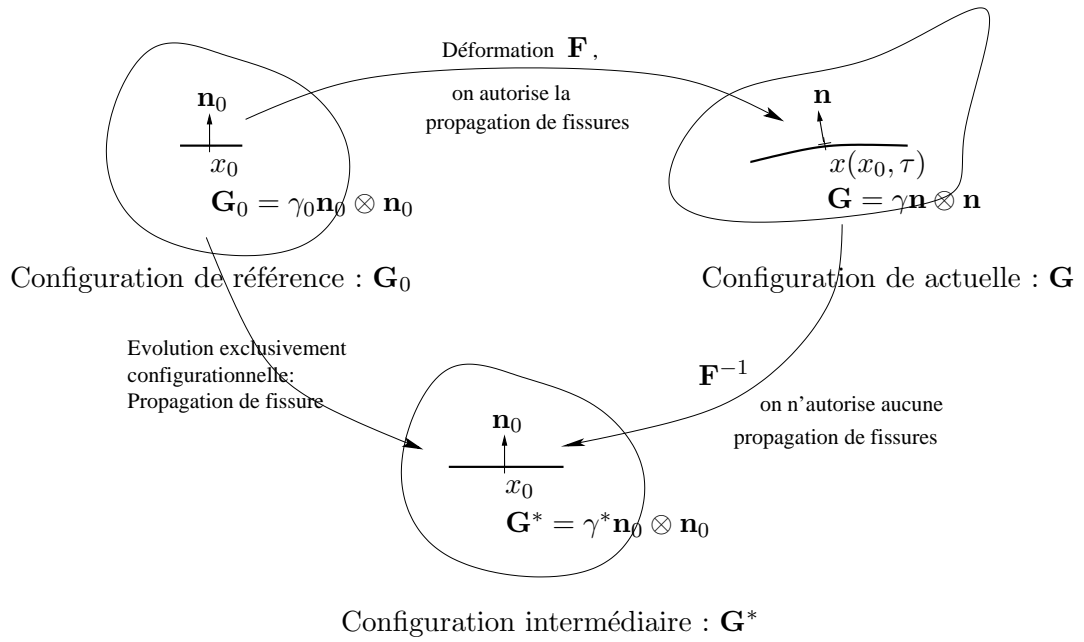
Déformation $\mathbf{F}$,
on autorise la propagation de fissures

$\mathbf{n}_0$
$x_0$
$\mathbf{G}_0 = \gamma_0 \mathbf{n}_0 \otimes \mathbf{n}_0$

$\mathbf{n}$
$x(x_0, \tau)$
$\mathbf{G} = \gamma \mathbf{n} \otimes \mathbf{n}$

Configuration de référence : $\mathbf{G}_0$

Configuration de actuelle : $\mathbf{G}$

Evolution exclusivement configurationnelle: Propagation de fissure

$\mathbf{F}^{-1}$
on n'autorise aucune propagation de fissures

$\mathbf{n}_0$
$x_0$
$\mathbf{G}^* = \gamma^* \mathbf{n}_0 \otimes \mathbf{n}_0$

Configuration intermédiaire : $\mathbf{G}^*$